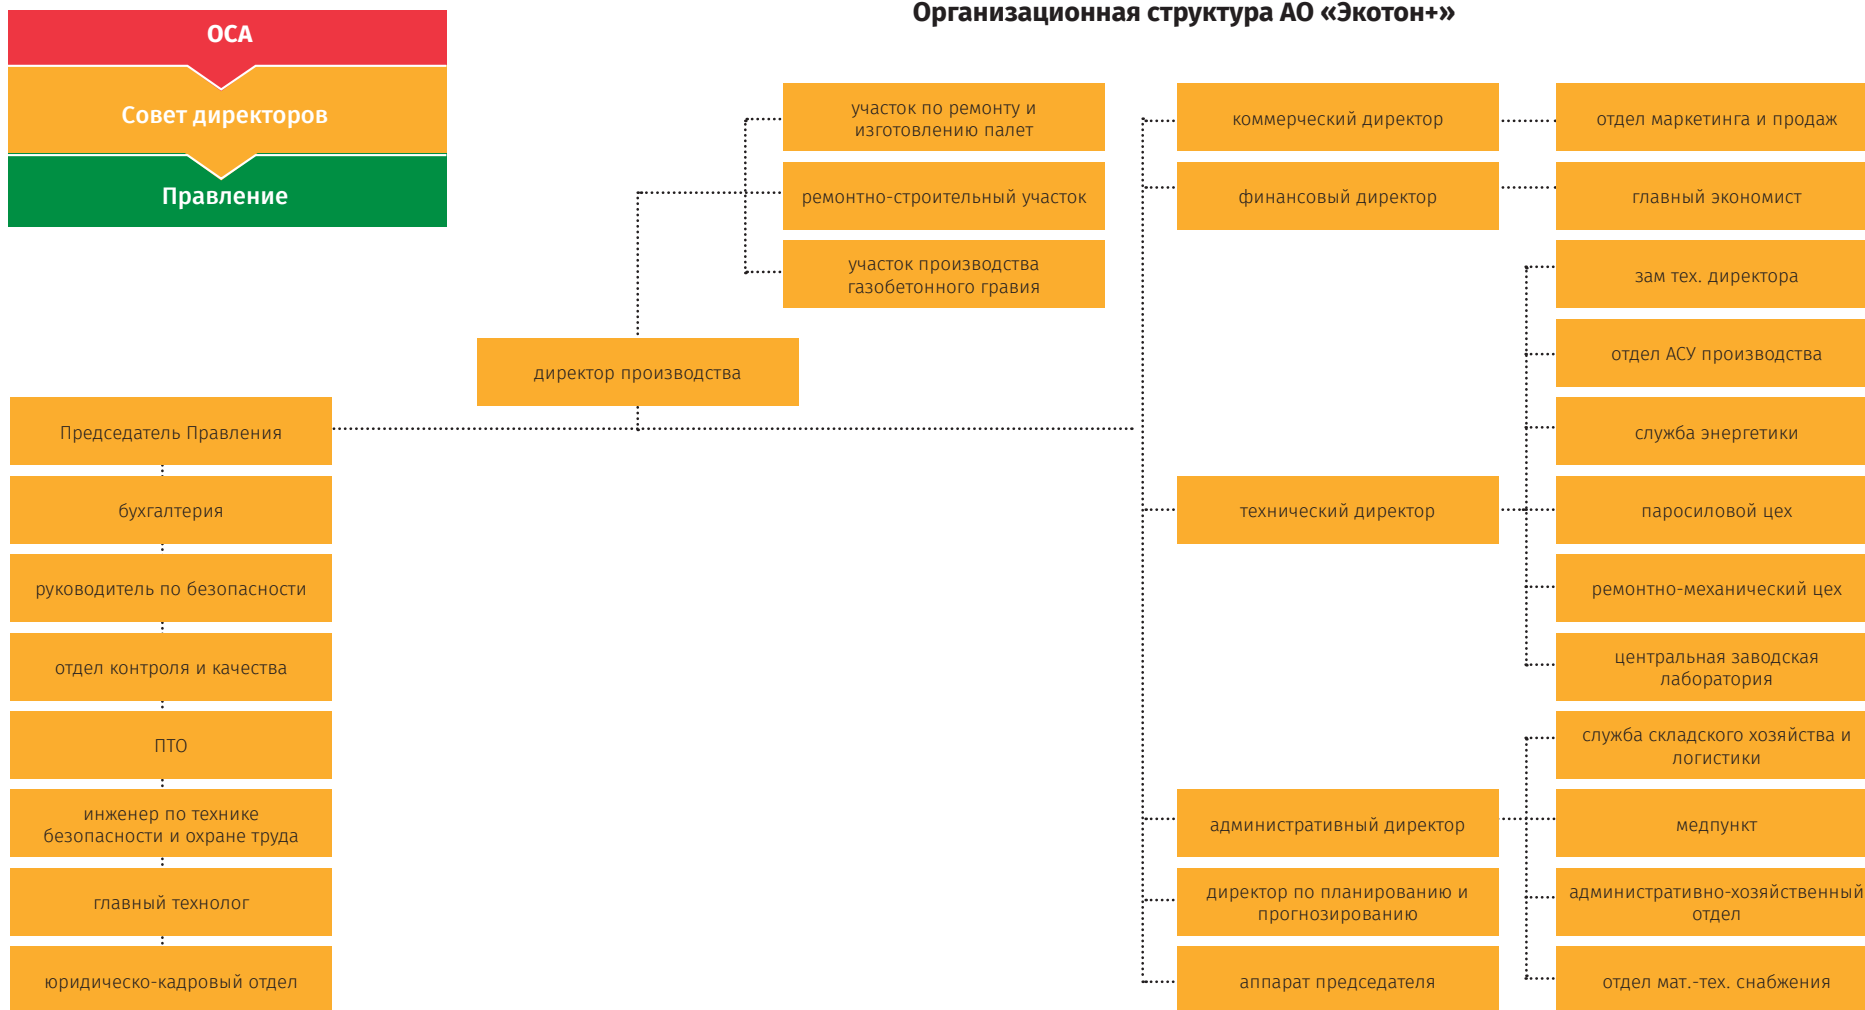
Организационная структура АО «Экотон+»

ОСА

Совет директоров

Правление

участок по ремонту и изготовлению палет

ремонтно-строительный участок

участок производства газобетонного гравия

директор производства

коммерческий директор

отдел маркетинга и продаж

финансовый директор

главный экономист

зам тех. директора

отдел АСУ производства

служба энергетики

технический директор

паросиловой цех

ремонтно-механический цех

центральная заводская лаборатория

служба складского хозяйства и логистики

административный директор

медпункт

директор по планированию и прогнозированию

административно-хозяйственный отдел

аппарат председателя

отдел мат.-тех. снабжения

Председатель Правления

бухгалтерия

руководитель по безопасности

отдел контроля и качества

ПТО

инженер по технике безопасности и охране труда

главный технолог

юридическо-кадровый отдел